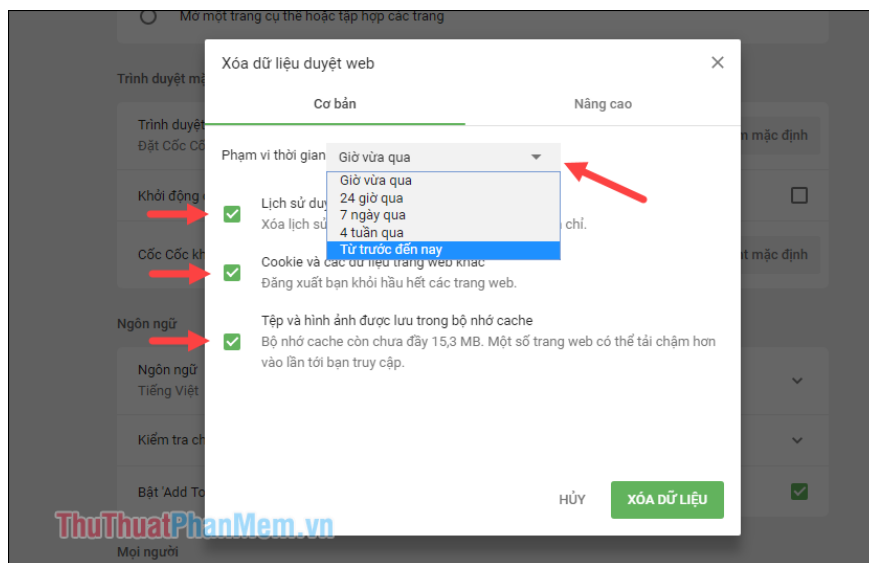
Mở một trang cụ thể hoặc tập hợp các trang

Trình duyệt mặ

Trình duyệt
Đặt Cốc Cố

n mặc định

Khởi động

Cốc Cốc kh

t mặc định

Ngôn ngữ

Ngôn ngữ
Tiếng Việt

Kiểm tra ch

Bật 'Add To

Mọi người

Xóa dữ liệu duyệt web

Cơ bản

Nâng cao

Phạm vi thời gian Giờ vừa qua

Giờ vừa qua
24 giờ qua
7 ngày qua
4 tuần qua
Từ trước đến nay

Lịch sử duy
Xóa lịch sử

chỉ.

Cookie và các dữ liệu trang web khác
Đăng xuất bạn khỏi hầu hết các trang web.

Tệp và hình ảnh được lưu trong bộ nhớ cache
Bộ nhớ cache còn chưa đầy 15,3 MB. Một số trang web có thể tải chậm hơn vào lần tới bạn truy cập.

HỦY

XÓA DỮ LIỆU

ThuThuatPhanMem.vn